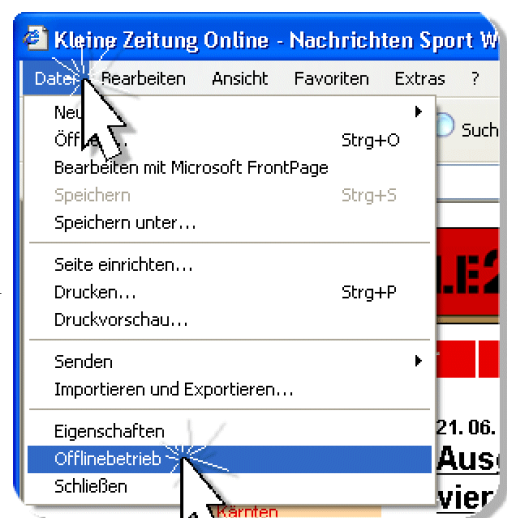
Kleine Zeitung Online - Nachrichten Sport W

Datei Bearbeiten Ansicht Favoriten Extras ?

Neu
Öffn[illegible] Strg+O
Bearbeiten mit Microsoft FrontPage
Speichern Strg+S
Speichern unter...

Seite einrichten...
Drucken... Strg+P
Druckvorschau...

Senden
Importieren und Exportieren...

Eigenschaften
Offlinebetrieb
Schließen

Such

LE2

21. 06.
Aus
vier

Kärnten